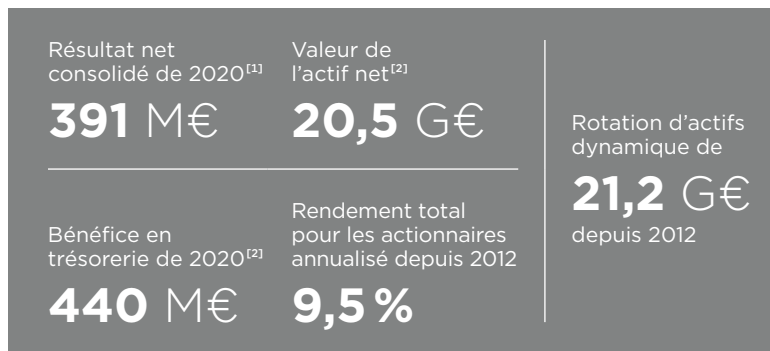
Résultat net consolidé de 2020$^{[1]}$

**391** M€

Valeur de l'actif net$^{[2]}$

**20,5** G€

Bénéfice en trésorerie de 2020$^{[2]}$

**440** M€

Rendement total pour les actionnaires annualisé depuis 2012

**9,5 %**

Rotation d'actifs dynamique de

**21,2** G€

depuis 2012